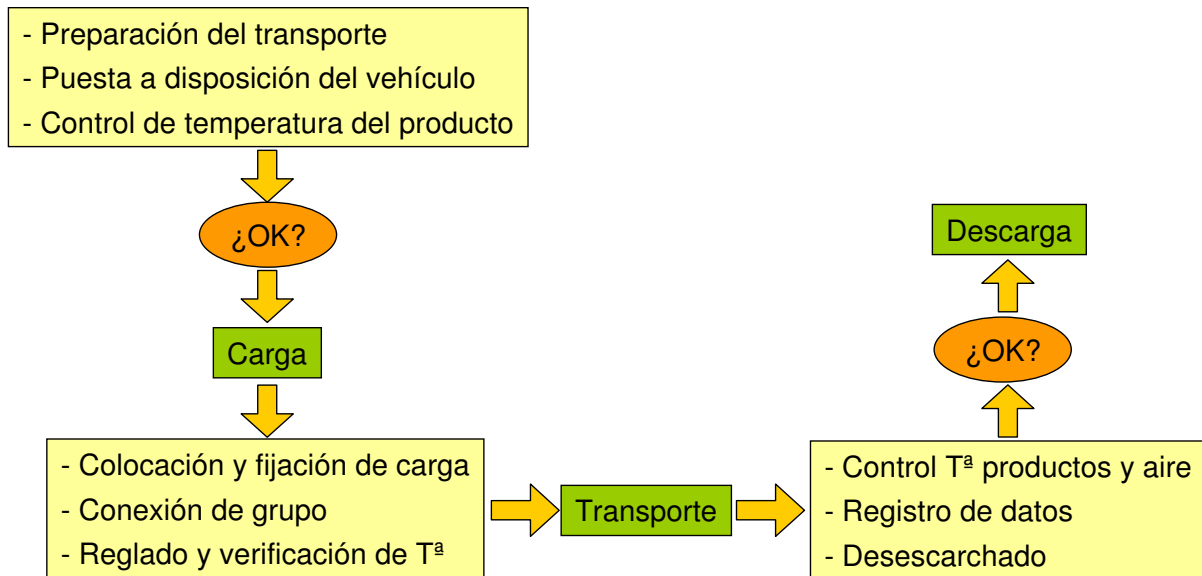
- Preparación del transporte
- Puesta a disposición del vehículo
- Control de temperatura del producto

¿OK?

Carga

- Colocación y fijación de carga
- Conexión de grupo
- Reglado y verificación de Tª

Transporte

- Control Tª productos y aire
- Registro de datos
- Desescarchado

¿OK?

Descarga